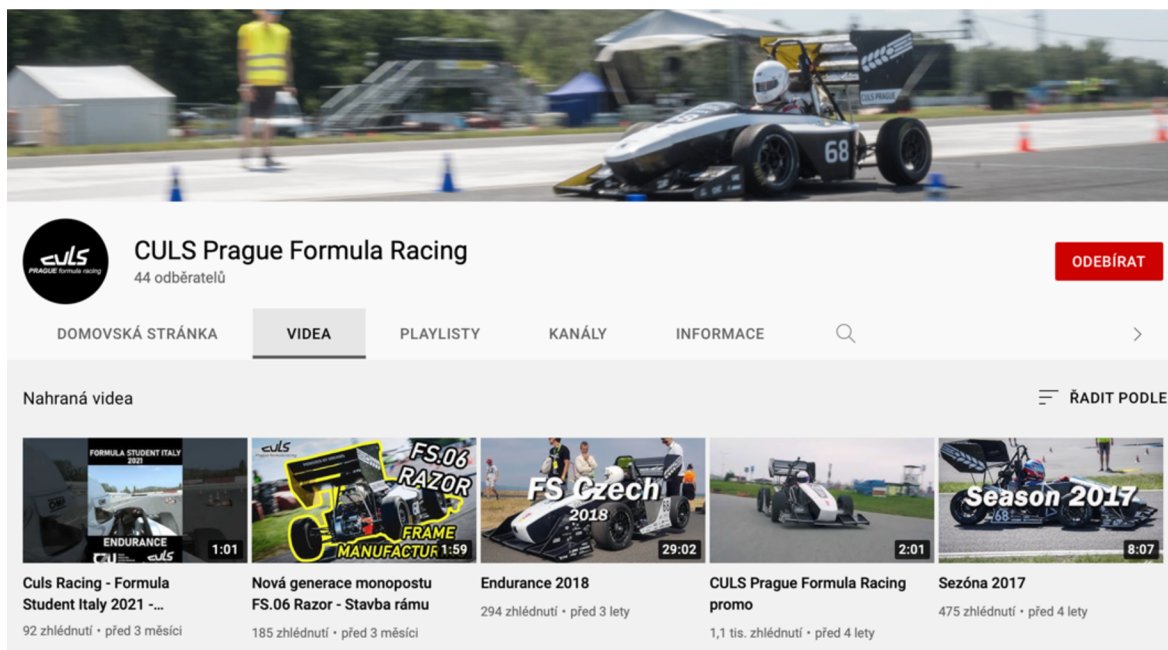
68
CULS PRAGUE

culs PRAGUE formula racing

CULS Prague Formula Racing
44 odběratelů

ODEBÍRAT

DOMOVSKÁ STRÁNKA | VIDEA | PLAYLISTY | KANÁLY | INFORMACE

Nahraná videa

ŘADIT PODLE

FORMULA STUDENT ITALY 2021
ENDURANCE
culs
1:01
Culs Racing - Formula Student Italy 2021 -...
92 zhlédnutí • před 3 měsíci

FS.06 RAZOR
FRAME MANUFACTUR
1:59
Nová generace monopostu FS.06 Razor - Stavba rámu
185 zhlédnutí • před 3 měsíci

FS Czech 2018
29:02
Endurance 2018
294 zhlédnutí • před 3 lety

2:01
CULS Prague Formula Racing promo
1,1 tis. zhlédnutí • před 4 lety

Season 2017
68
8:07
Sezóna 2017
475 zhlédnutí • před 4 lety